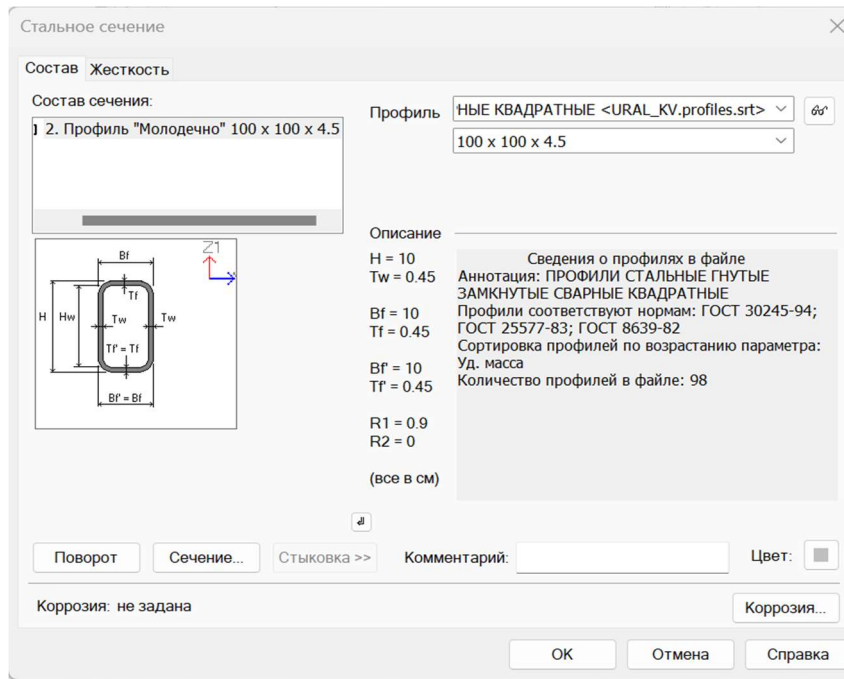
Стальное сечение

Состав Жесткость

Состав сечения:

] 2. Профиль "Молодечно" 100 x 100 x 4.5

Профиль ЧНЫЕ КВАДРАТНЫЕ <URAL_KV.profiles.srt>

100 x 100 x 4.5

Bf
Z1
H Hw Tf Tw Tw
Tf' = Tf
Bf' = Bf

Описание

H = 10
Tw = 0.45

Bf = 10
Tf = 0.45

Bf' = 10
Tf' = 0.45

R1 = 0.9
R2 = 0

(все в см)

Сведения о профилях в файле
Аннотация: ПРОФИЛИ СТАЛЬНЫЕ ГНУТЫЕ ЗАМКНУТЫЕ СВАРНЫЕ КВАДРАТНЫЕ
Профили соответствуют нормам: ГОСТ 30245-94; ГОСТ 25577-83; ГОСТ 8639-82
Сортировка профилей по возрастанию параметра: Уд. масса
Количество профилей в файле: 98

Поворот Сечение... Стыковка >> Комментарий: Цвет:

Коррозия: не задана Коррозия...

OK Отмена Справка